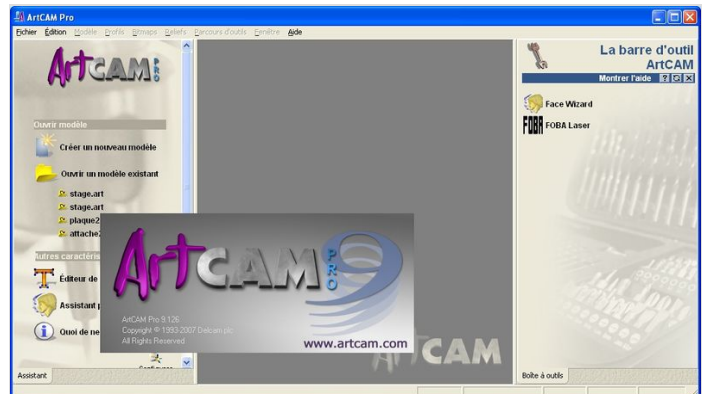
ArtCAM Pro

Fichier Edition Modèle Profils Bitmaps Reliefs Parcours d'outils Fenêtre Aide

ArtCAM PRO

Ouvrir modèle

Créer un nouveau modèle

Ouvrir un modèle existant

stage.art

stage.art

plaque2

attache2

Autres caractéris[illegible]

Éditeur de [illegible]

Assistant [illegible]

Quoi de ne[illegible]

Assistant

ArtCAM PRO 9

ArtCAM Pro 9.126
Copyright © 1993-2007 Delcam plc
All Rights Reserved

www.artcam.com

CAM

La barre d'outil ArtCAM

Montrer l'aide

Face Wizard

FOBA FOBA Laser

Boîte à outils